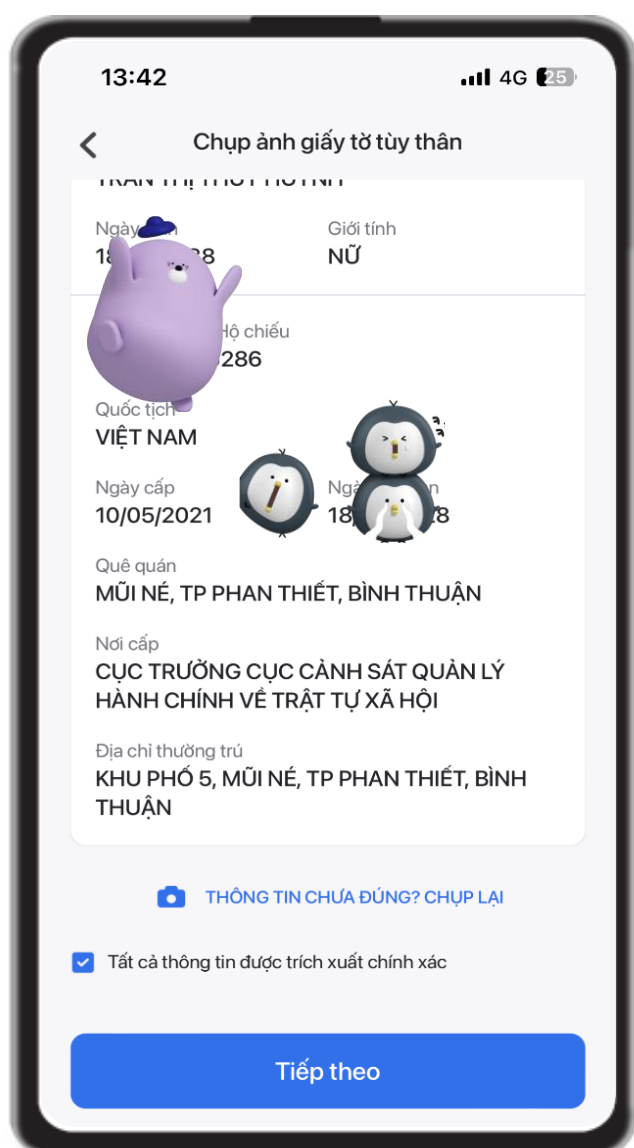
13:42

4G 25

Chụp ảnh giấy tờ tùy thân

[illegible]

Ngày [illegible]
18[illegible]28

Giới tính
NỮ

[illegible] Hộ chiếu
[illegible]286

Quốc tịch
VIỆT NAM

Ngày cấp
10/05/2021

Ng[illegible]
18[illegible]8

Quê quán
MŨI NÉ, TP PHAN THIẾT, BÌNH THUẬN

Nơi cấp
CỤC TRƯỞNG CỤC CẢNH SÁT QUẢN LÝ HÀNH CHÍNH VỀ TRẬT TỰ XÃ HỘI

Địa chỉ thường trú
KHU PHỐ 5, MŨI NÉ, TP PHAN THIẾT, BÌNH THUẬN

THÔNG TIN CHƯA ĐÚNG? CHỤP LẠI

Tất cả thông tin được trích xuất chính xác

Tiếp theo